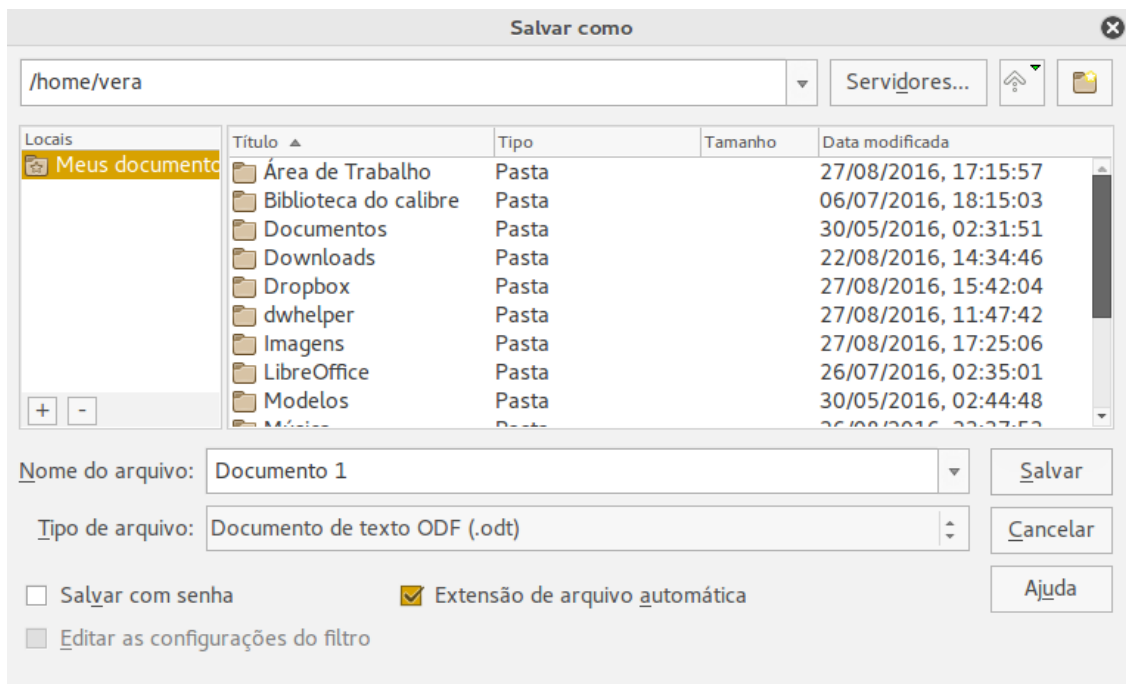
Salvar como

/home/vera

Servidores...

Locais
Meus documento

| Título | Tipo | Tamanho | Data modificada |
|---|---|---|---|
| Área de Trabalho | Pasta | | 27/08/2016, 17:15:57 |
| Biblioteca do calibre | Pasta | | 06/07/2016, 18:15:03 |
| Documentos | Pasta | | 30/05/2016, 02:31:51 |
| Downloads | Pasta | | 22/08/2016, 14:34:46 |
| Dropbox | Pasta | | 27/08/2016, 15:42:04 |
| dwhelper | Pasta | | 27/08/2016, 11:47:42 |
| Imagens | Pasta | | 27/08/2016, 17:25:06 |
| LibreOffice | Pasta | | 26/07/2016, 02:35:01 |
| Modelos | Pasta | | 30/05/2016, 02:44:48 |
| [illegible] | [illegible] | | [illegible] |

+ -

Nome do arquivo: Documento 1

Salvar

Tipo de arquivo: Documento de texto ODF (.odt)

Cancelar

Ajuda

Salvar com senha

Extensão de arquivo automática

Editar as configurações do filtro